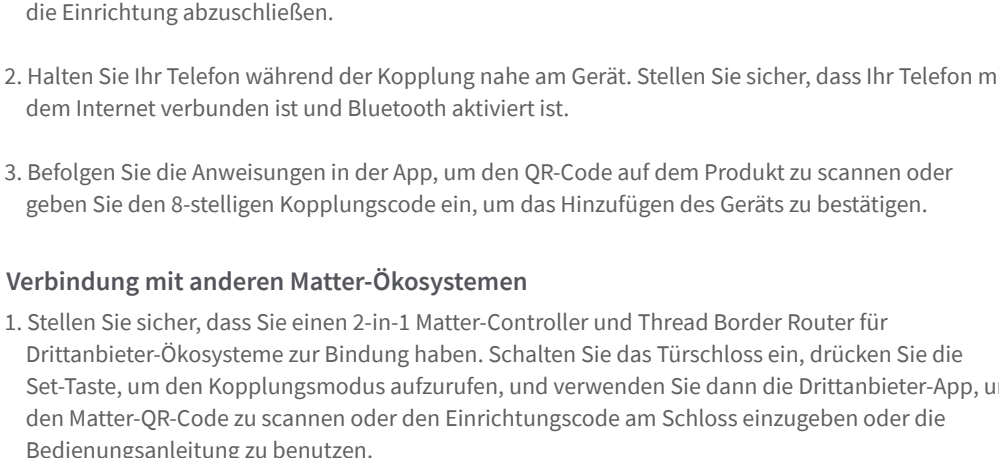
die Einrichtung abzuschließen.

2. Halten Sie Ihr Telefon während der Kopplung nahe am Gerät. Stellen Sie sicher, dass Ihr Telefon m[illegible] dem Internet verbunden ist und Bluetooth aktiviert ist.

3. Befolgen Sie die Anweisungen in der App, um den QR-Code auf dem Produkt zu scannen oder geben Sie den 8-stelligen Kopplungscode ein, um das Hinzufügen des Geräts zu bestätigen.

Verbindung mit anderen Matter-Ökosystemen

1. Stellen Sie sicher, dass Sie einen 2-in-1 Matter-Controller und Thread Border Router für Drittanbieter-Ökosysteme zur Bindung haben. Schalten Sie das Türschloss ein, drücken Sie die Set-Taste, um den Kopplungsmodus aufzurufen, und verwenden Sie dann die Drittanbieter-App, u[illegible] den Matter-QR-Code zu scannen oder den Einrichtungscode am Schloss einzugeben oder die Bedienungsanleitung zu benutzen.